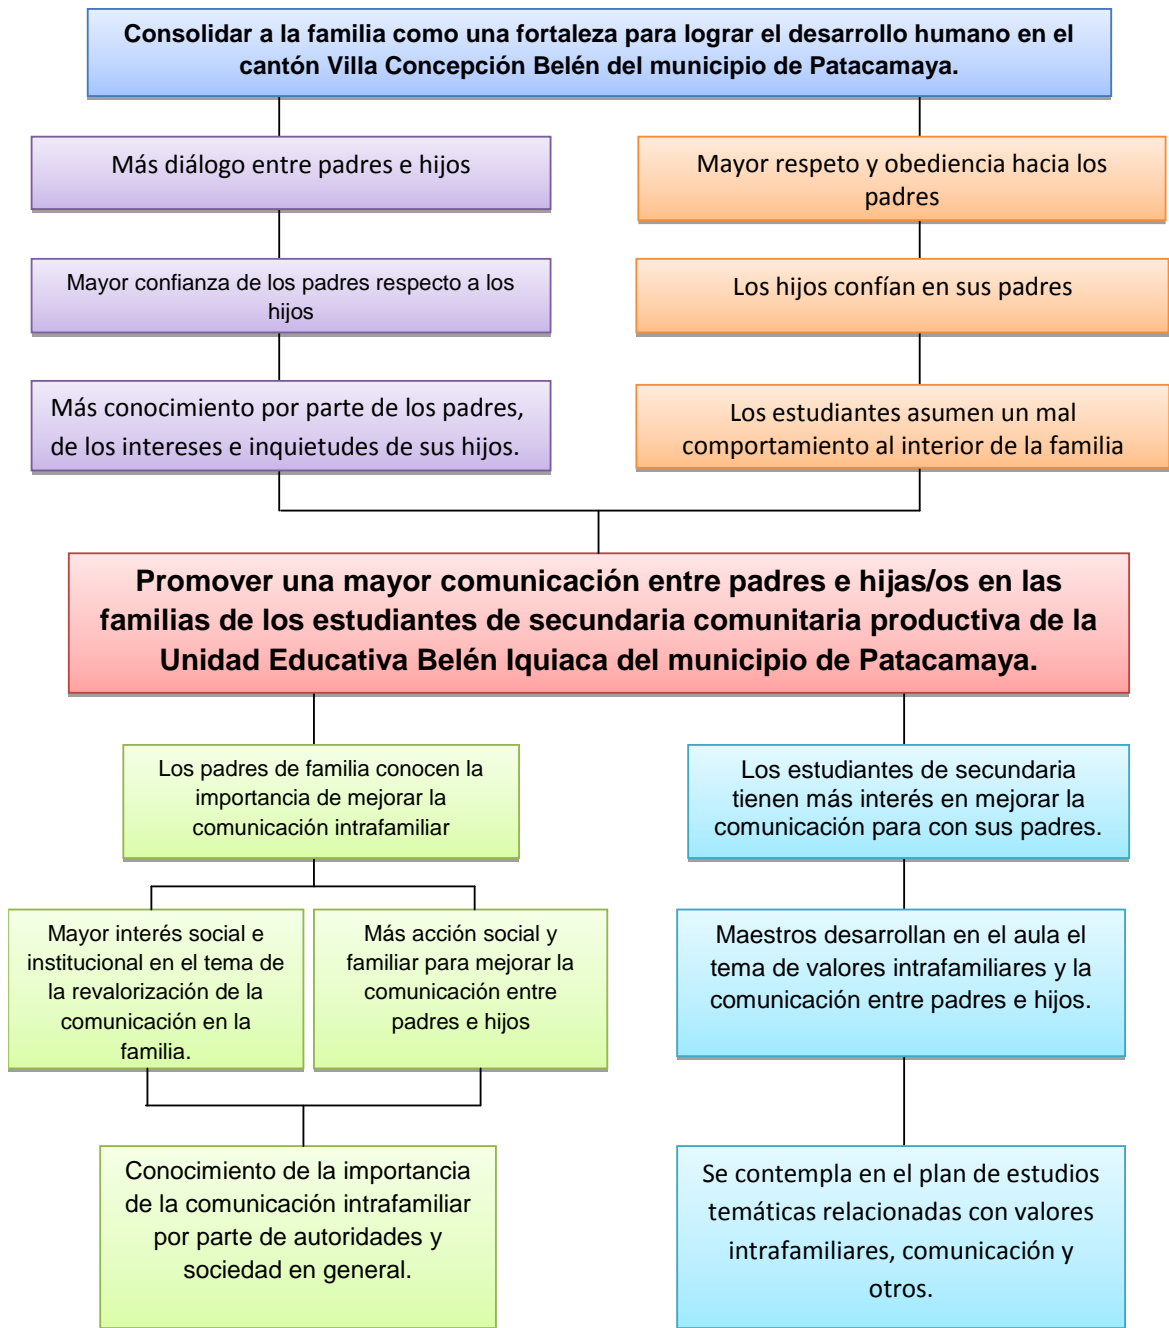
Consolidar a la familia como una fortaleza para lograr el desarrollo humano en el cantón Villa Concepción Belén del municipio de Patacamaya.

Más diálogo entre padres e hijos

Mayor confianza de los padres respecto a los hijos

Más conocimiento por parte de los padres, de los intereses e inquietudes de sus hijos.

Mayor respeto y obediencia hacia los padres

Los hijos confían en sus padres

Los estudiantes asumen un mal comportamiento al interior de la familia

Promover una mayor comunicación entre padres e hijas/os en las familias de los estudiantes de secundaria comunitaria productiva de la Unidad Educativa Belén Iquiaca del municipio de Patacamaya.

Los padres de familia conocen la importancia de mejorar la comunicación intrafamiliar

Mayor interés social e institucional en el tema de la revalorización de la comunicación en la familia.

Más acción social y familiar para mejorar la comunicación entre padres e hijos

Conocimiento de la importancia de la comunicación intrafamiliar por parte de autoridades y sociedad en general.

Los estudiantes de secundaria tienen más interés en mejorar la comunicación para con sus padres.

Maestros desarrollan en el aula el tema de valores intrafamiliares y la comunicación entre padres e hijos.

Se contempla en el plan de estudios temáticas relacionadas con valores intrafamiliares, comunicación y otros.